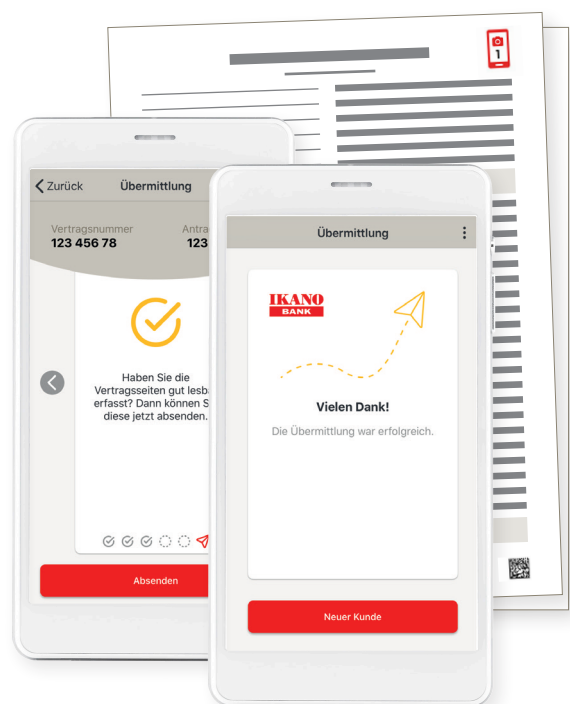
1

Zurück Übermittlung

Vertragsnummer
123 456 78

Antra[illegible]
123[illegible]

Haben Sie die Vertragsseiten gut lesba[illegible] erfasst? Dann können S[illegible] diese jetzt absenden.

Absenden

Übermittlung

IKANO BANK

Vielen Dank!

Die Übermittlung war erfolgreich.

Neuer Kunde